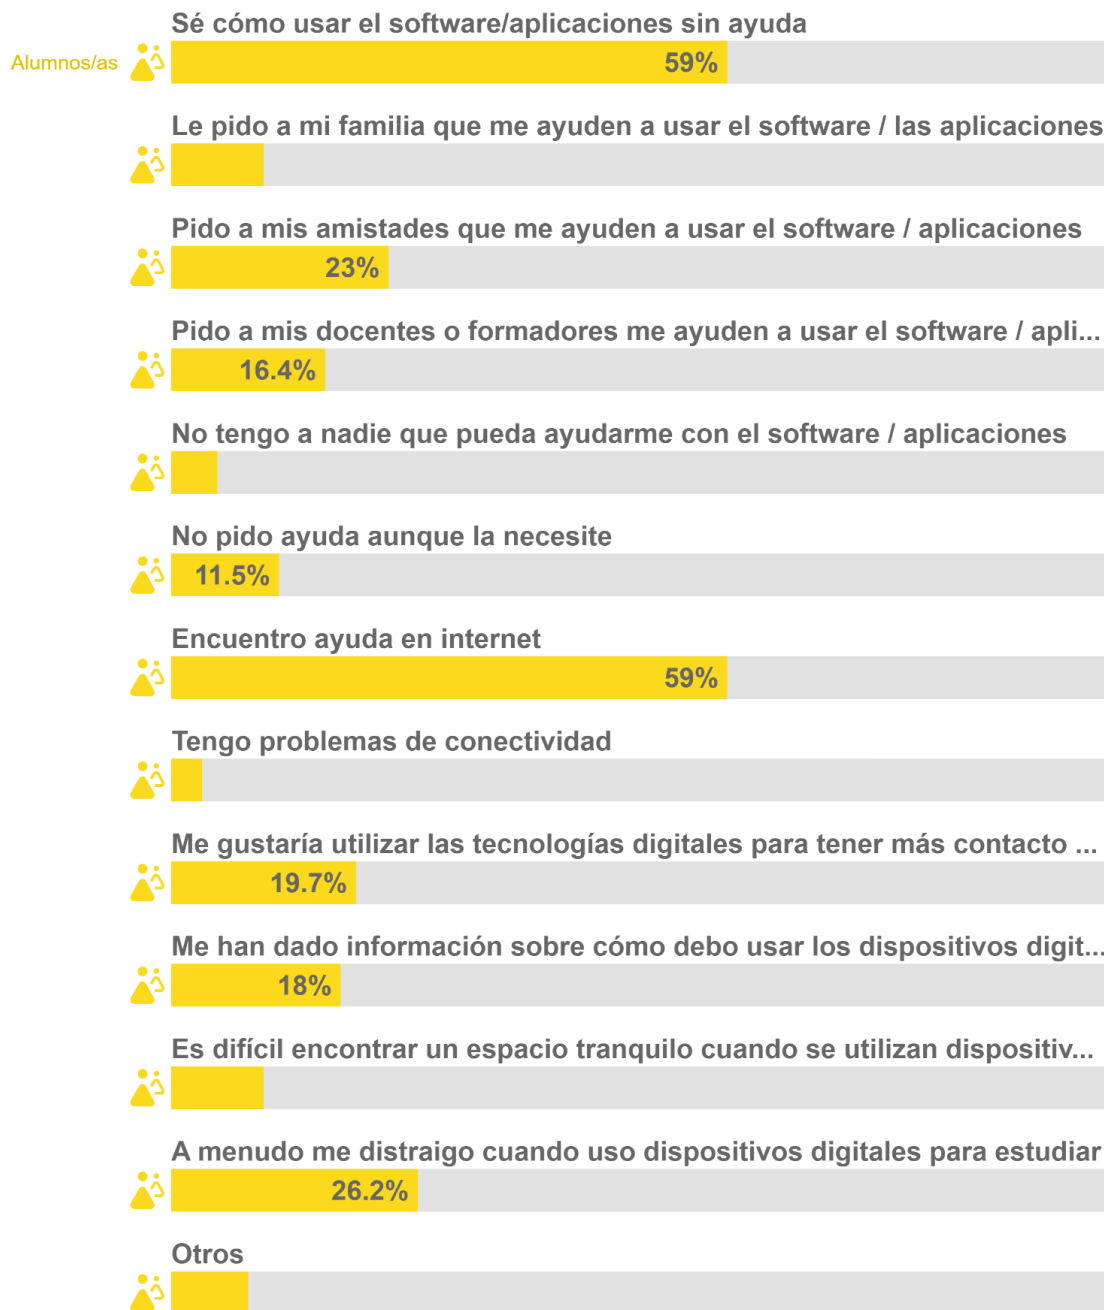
Sé cómo usar el software/aplicaciones sin ayuda

Alumnos/as 59%

Le pido a mi familia que me ayuden a usar el software / las aplicaciones

Pido a mis amistades que me ayuden a usar el software / aplicaciones

23%

Pido a mis docentes o formadores me ayuden a usar el software / apli...

16.4%

No tengo a nadie que pueda ayudarme con el software / aplicaciones

No pido ayuda aunque la necesite

11.5%

Encuentro ayuda en internet

59%

Tengo problemas de conectividad

Me gustaría utilizar las tecnologías digitales para tener más contacto ...

19.7%

Me han dado información sobre cómo debo usar los dispositivos digit...

18%

Es difícil encontrar un espacio tranquilo cuando se utilizan dispositiv...

A menudo me distraigo cuando uso dispositivos digitales para estudiar

26.2%

Otros